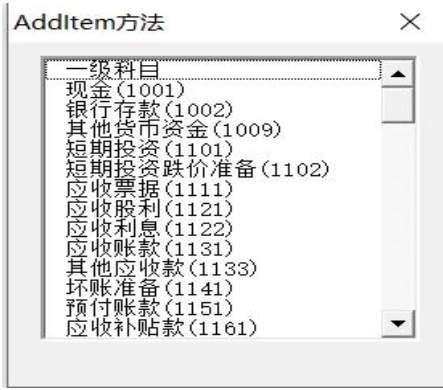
AddItem方法
×
一级科目
现金(1001)
银行存款(1002)
其他货币资金(1009)
短期投资(1101)
短期投资跌价准备(1102)
应收票据(1111)
应收股利(1121)
应收利息(1122)
应收账款(1131)
其他应收款(1133)
坏账准备(1141)
预付账款(1151)
应收补贴款(1161)